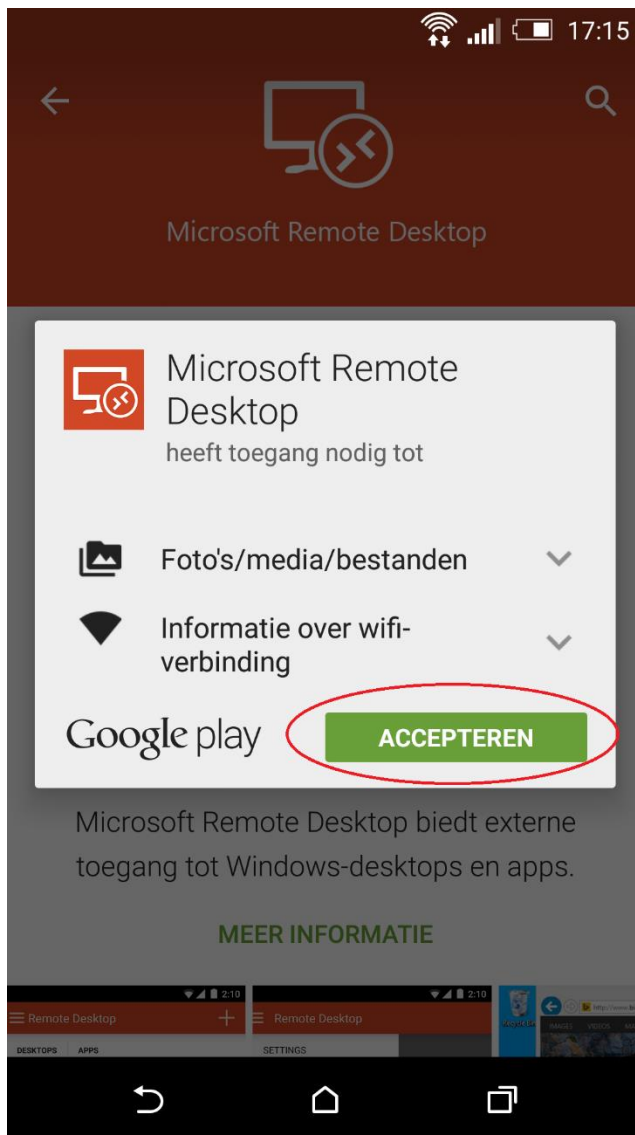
17:15

Microsoft Remote Desktop

Microsoft Remote Desktop
heeft toegang nodig tot

Foto's/media/bestanden

Informatie over wifi-verbinding

Google play

ACCEPTEREN

Microsoft Remote Desktop biedt externe toegang tot Windows-desktops en apps.

MEER INFORMATIE

2:10
Remote Desktop
DESKTOPS APPS

2:10
Remote Desktop
SETTINGS

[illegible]